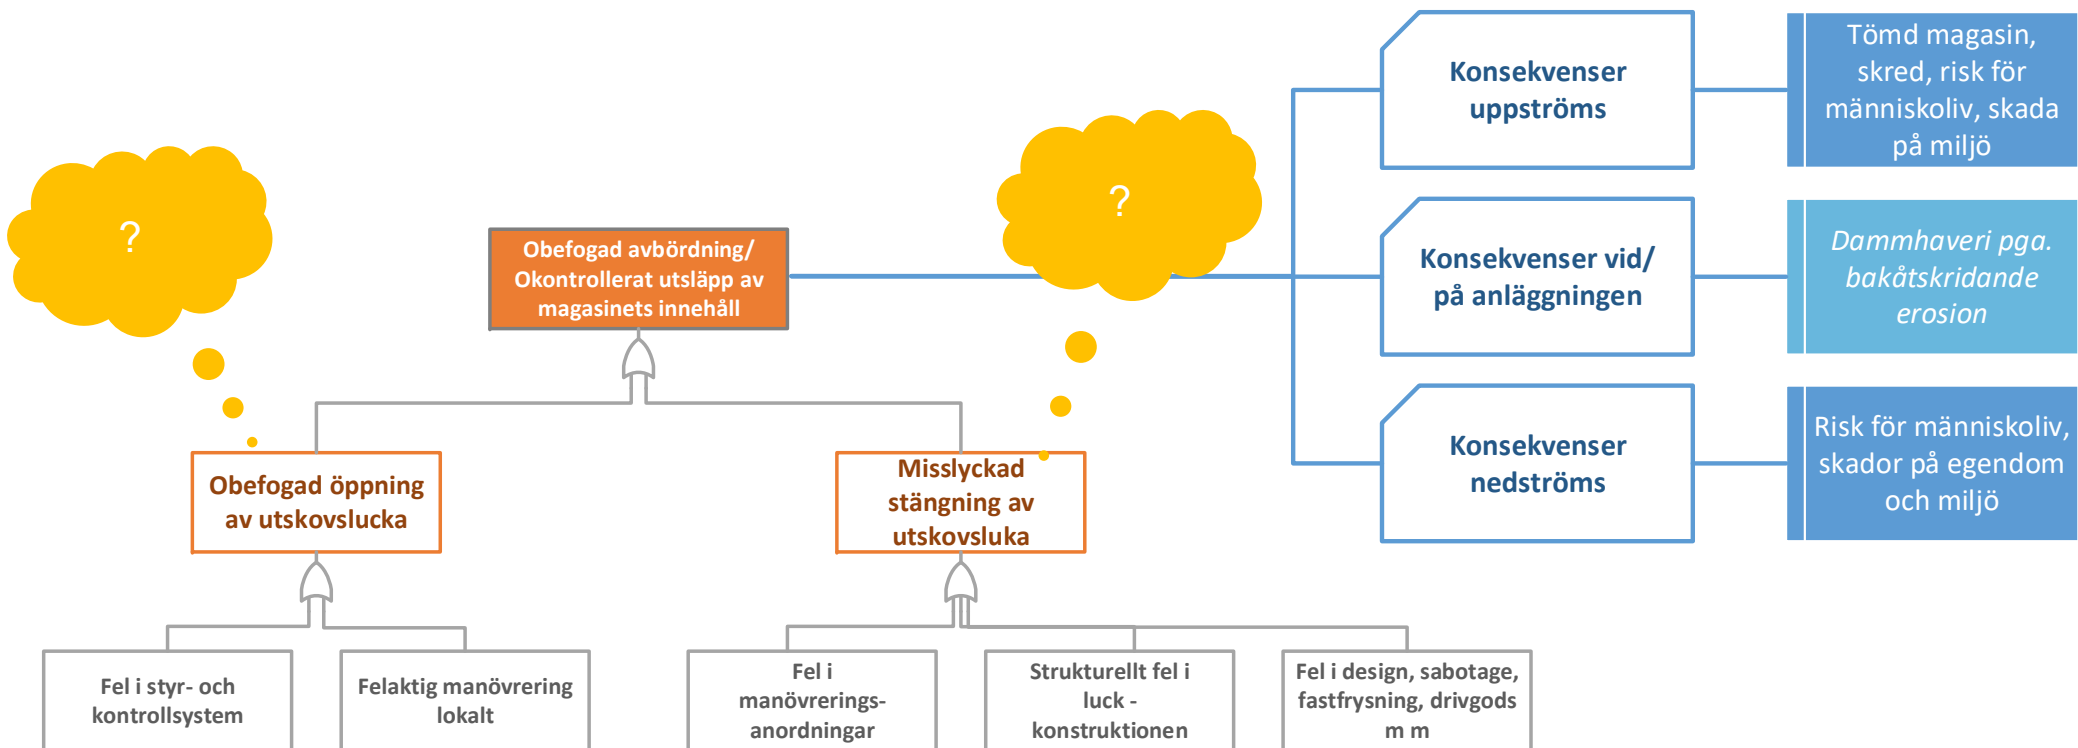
?

Obefogad avbördning/ Okontrollerat utsläpp av magasinets innehåll

?

Konsekvenser uppströms

Tömd magasin, skred, risk för människoliv, skada på miljö

Konsekvenser vid/ på anläggningen

*Dammhaveri pga. bakåtskridande erosion*

Konsekvenser nedströms

Risk för människoliv, skador på egendom och miljö

Obefogad öppning av utskovslucka

Misslyckad stängning av utskovsluka

Fel i styr- och kontrollsystem

Felaktig manövrering lokalt

Fel i manövrerings-anordningar

Strukturellt fel i luck - konstruktionen

Fel i design, sabotage, fastfrysning, drivgods m m